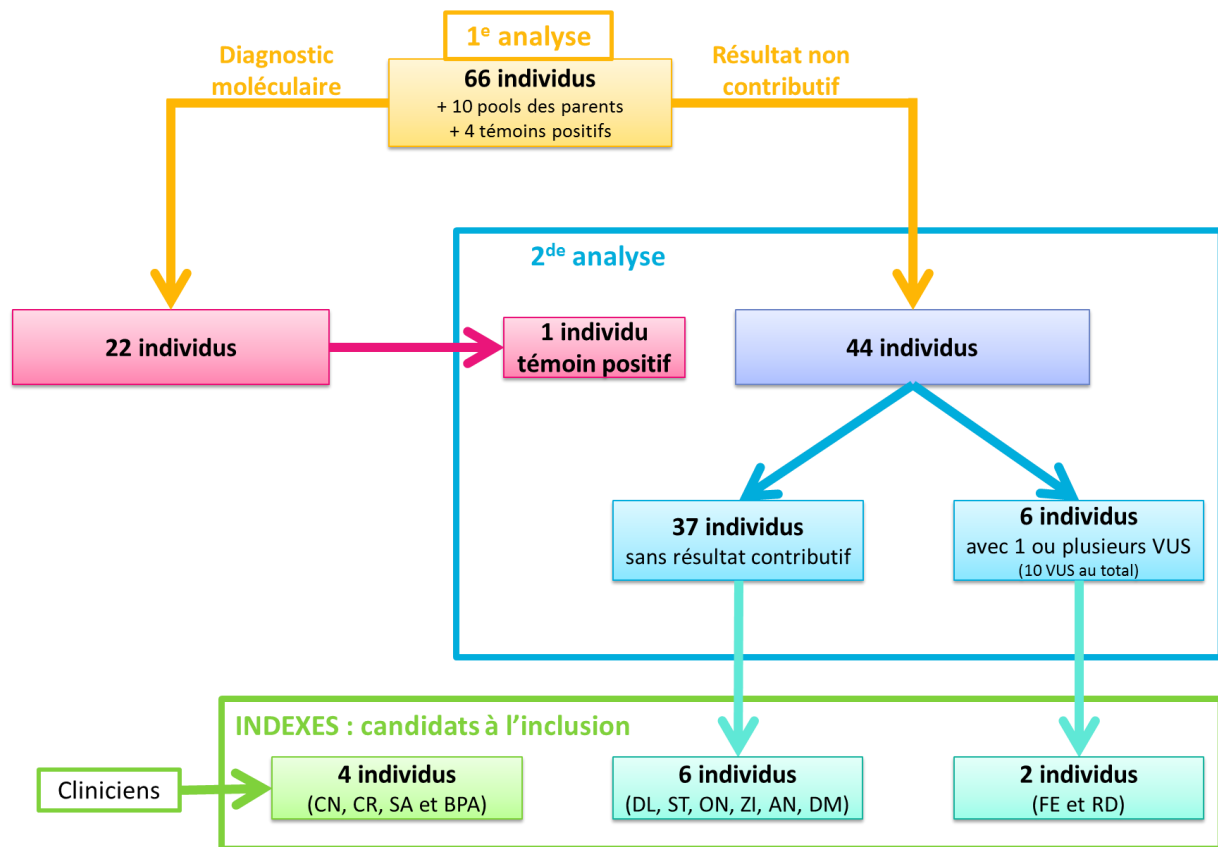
1$^{e}$ analyse

Diagnostic moléculaire

66 individus
+ 10 pools des parents
+ 4 témoins positifs

Résultat non contributif

2$^{de}$ analyse

22 individus

1 individu témoin positif

44 individus

37 individus
sans résultat contributif

6 individus
avec 1 ou plusieurs VUS
(10 VUS au total)

INDEXES : candidats à l'inclusion

Cliniciens

4 individus
(CN, CR, SA et BPA)

6 individus
(DL, ST, ON, ZI, AN, DM)

2 individus
(FE et RD)